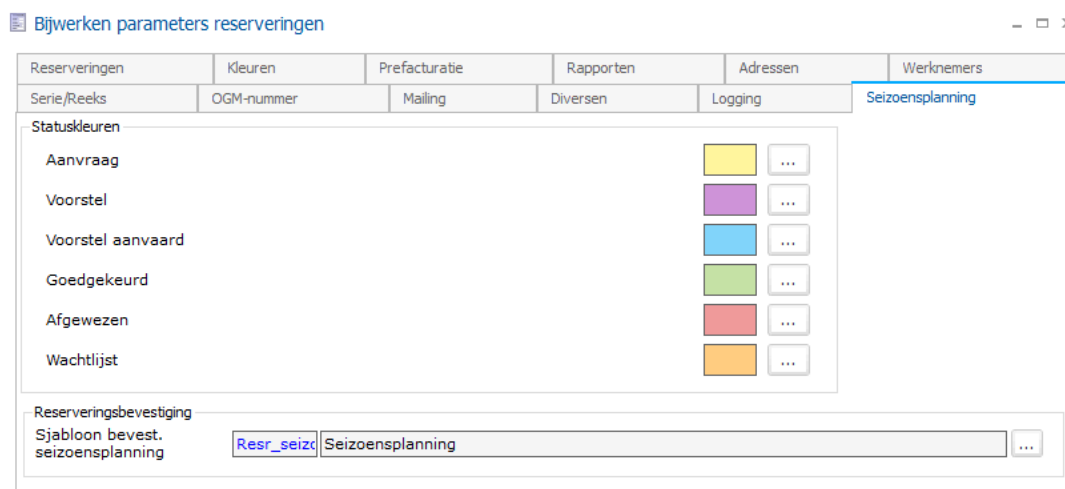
Bijwerken parameters reserveringen

Reserveringen | Kleuren | Prefacturatie | Rapporten | Adressen | Werknemers
Serie/Reeks | OGM-nummer | Mailing | Diversen | Logging | Seizoensplanning

Statuskleuren
Aanvraag ...
Voorstel ...
Voorstel aanvaard ...
Goedgekeurd ...
Afgewezen ...
Wachtlijst ...

Reserveringsbevestiging
Sjabloon bevest. seizoensplanning Resr_seizc Seizoensplanning ...